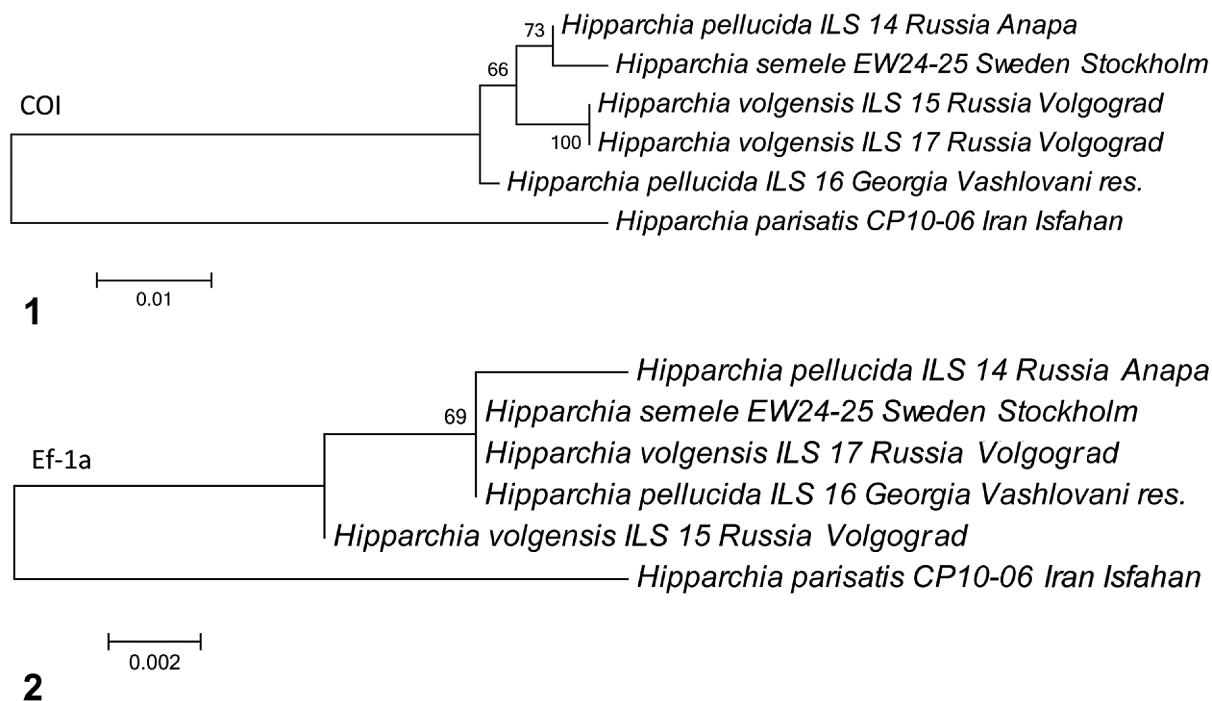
73 Hipparchia pellucida ILS 14 Russia Anapa

Hipparchia semele EW24-25 Sweden Stockholm

66

COI

Hipparchia volgensis ILS 15 Russia Volgograd

100 Hipparchia volgensis ILS 17 Russia Volgograd

Hipparchia pellucida ILS 16 Georgia Vashlovani res.

Hipparchia parisatis CP10-06 Iran Isfahan

0.01

1

Hipparchia pellucida ILS 14 Russia Anapa

69 Hipparchia semele EW24-25 Sweden Stockholm

Ef-1a

Hipparchia volgensis ILS 17 Russia Volgograd

Hipparchia pellucida ILS 16 Georgia Vashlovani res.

Hipparchia volgensis ILS 15 Russia Volgograd

Hipparchia parisatis CP10-06 Iran Isfahan

0.002

2